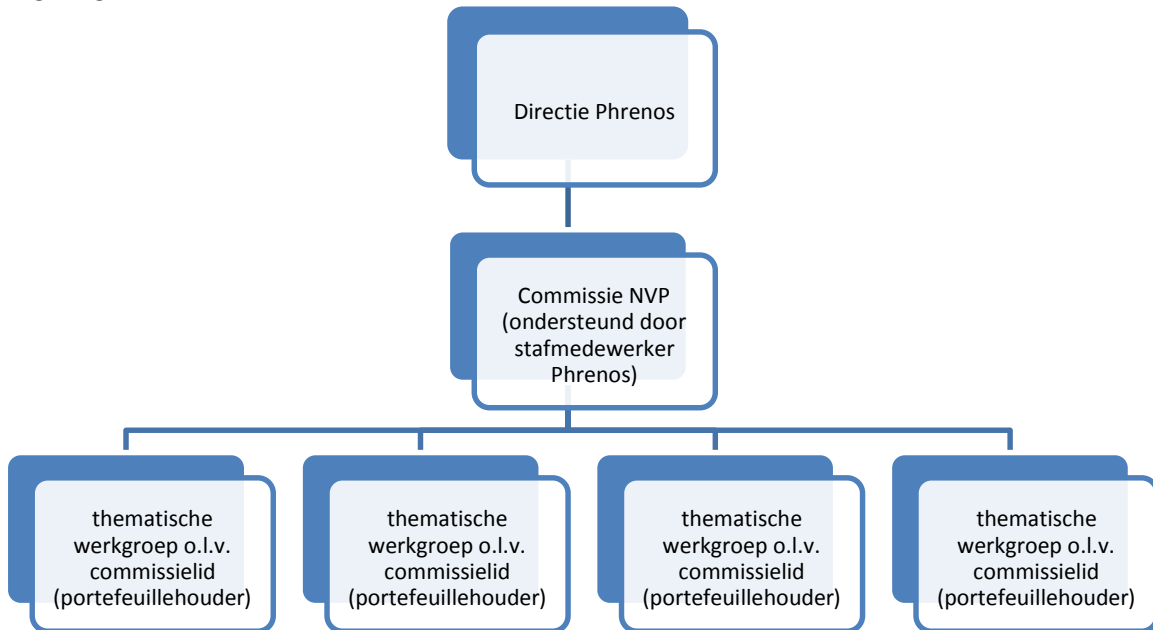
Directie Phrenos

Commissie NVP (ondersteund door stafmedewerker Phrenos)

thematische werkgroep o.l.v. commissielid (portefeuillehouder)

thematische werkgroep o.l.v. commissielid (portefeuillehouder)

thematische werkgroep o.l.v. commissielid (portefeuillehouder)

thematische werkgroep o.l.v. commissielid (portefeuillehouder)